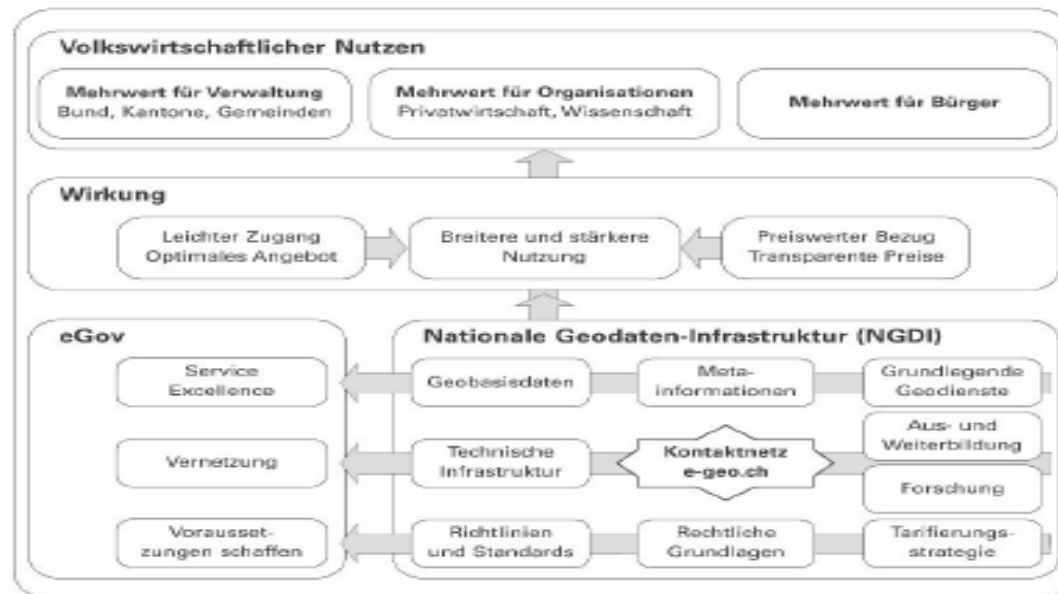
Volkswirtschaftlicher Nutzen

Mehrwert für Verwaltung
Bund, Kantone, Gemeinden

Mehrwert für Organisationen
Privatwirtschaft, Wissenschaft

Mehrwert für Bürger

Wirkung

Leichter Zugang
Optimales Angebot

Breitere und stärkere Nutzung

Preiswerter Bezug
Transparente Preise

eGov

Service Excellence

Vernetzung

Voraussetzungen schaffen

Nationale Geodaten-Infrastruktur (NGDI)

Geobasisdaten

Metainformationen

Grundlegende Geodienste

Aus- und Weiterbildung

Technische Infrastruktur

Kontaktnetz e-geo.ch

Forschung

Richtlinien und Standards

Rechtliche Grundlagen

Tarifierungsstrategie